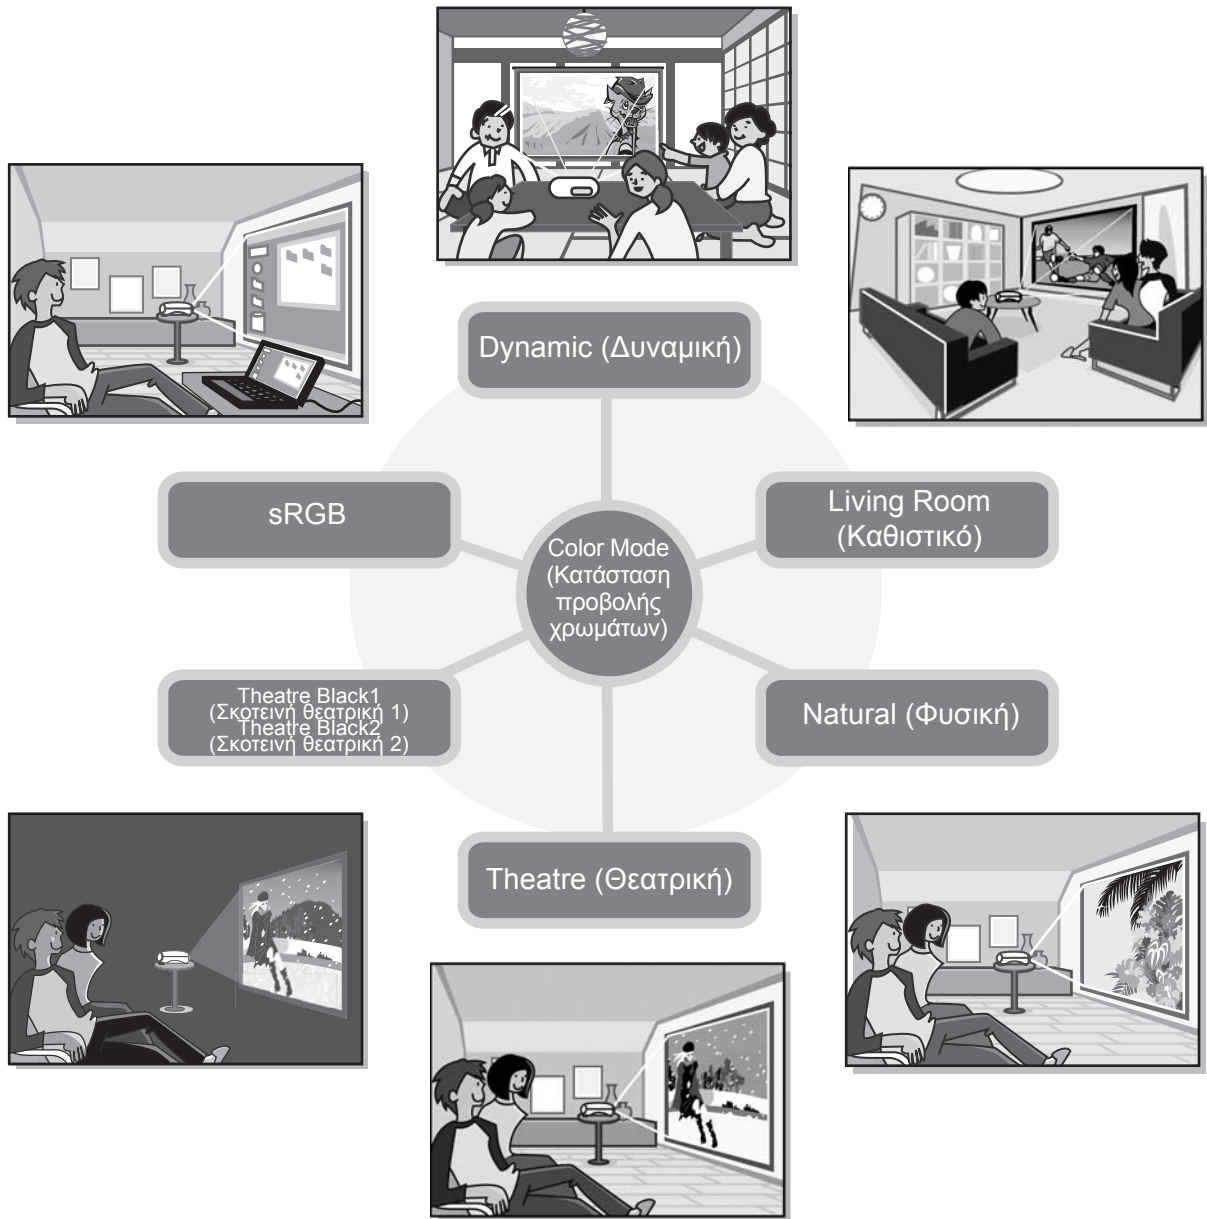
Dynamic (Δυναμική)

sRGB

Color Mode (Κατάσταση προβολής χρωμάτων)

Living Room (Καθιστικό)

Theatre Black1 (Σκοτεινή θεατρική 1) Theatre Black2 (Σκοτεινή θεατρική 2)

Natural (Φυσική)

Theatre (Θεατρική)